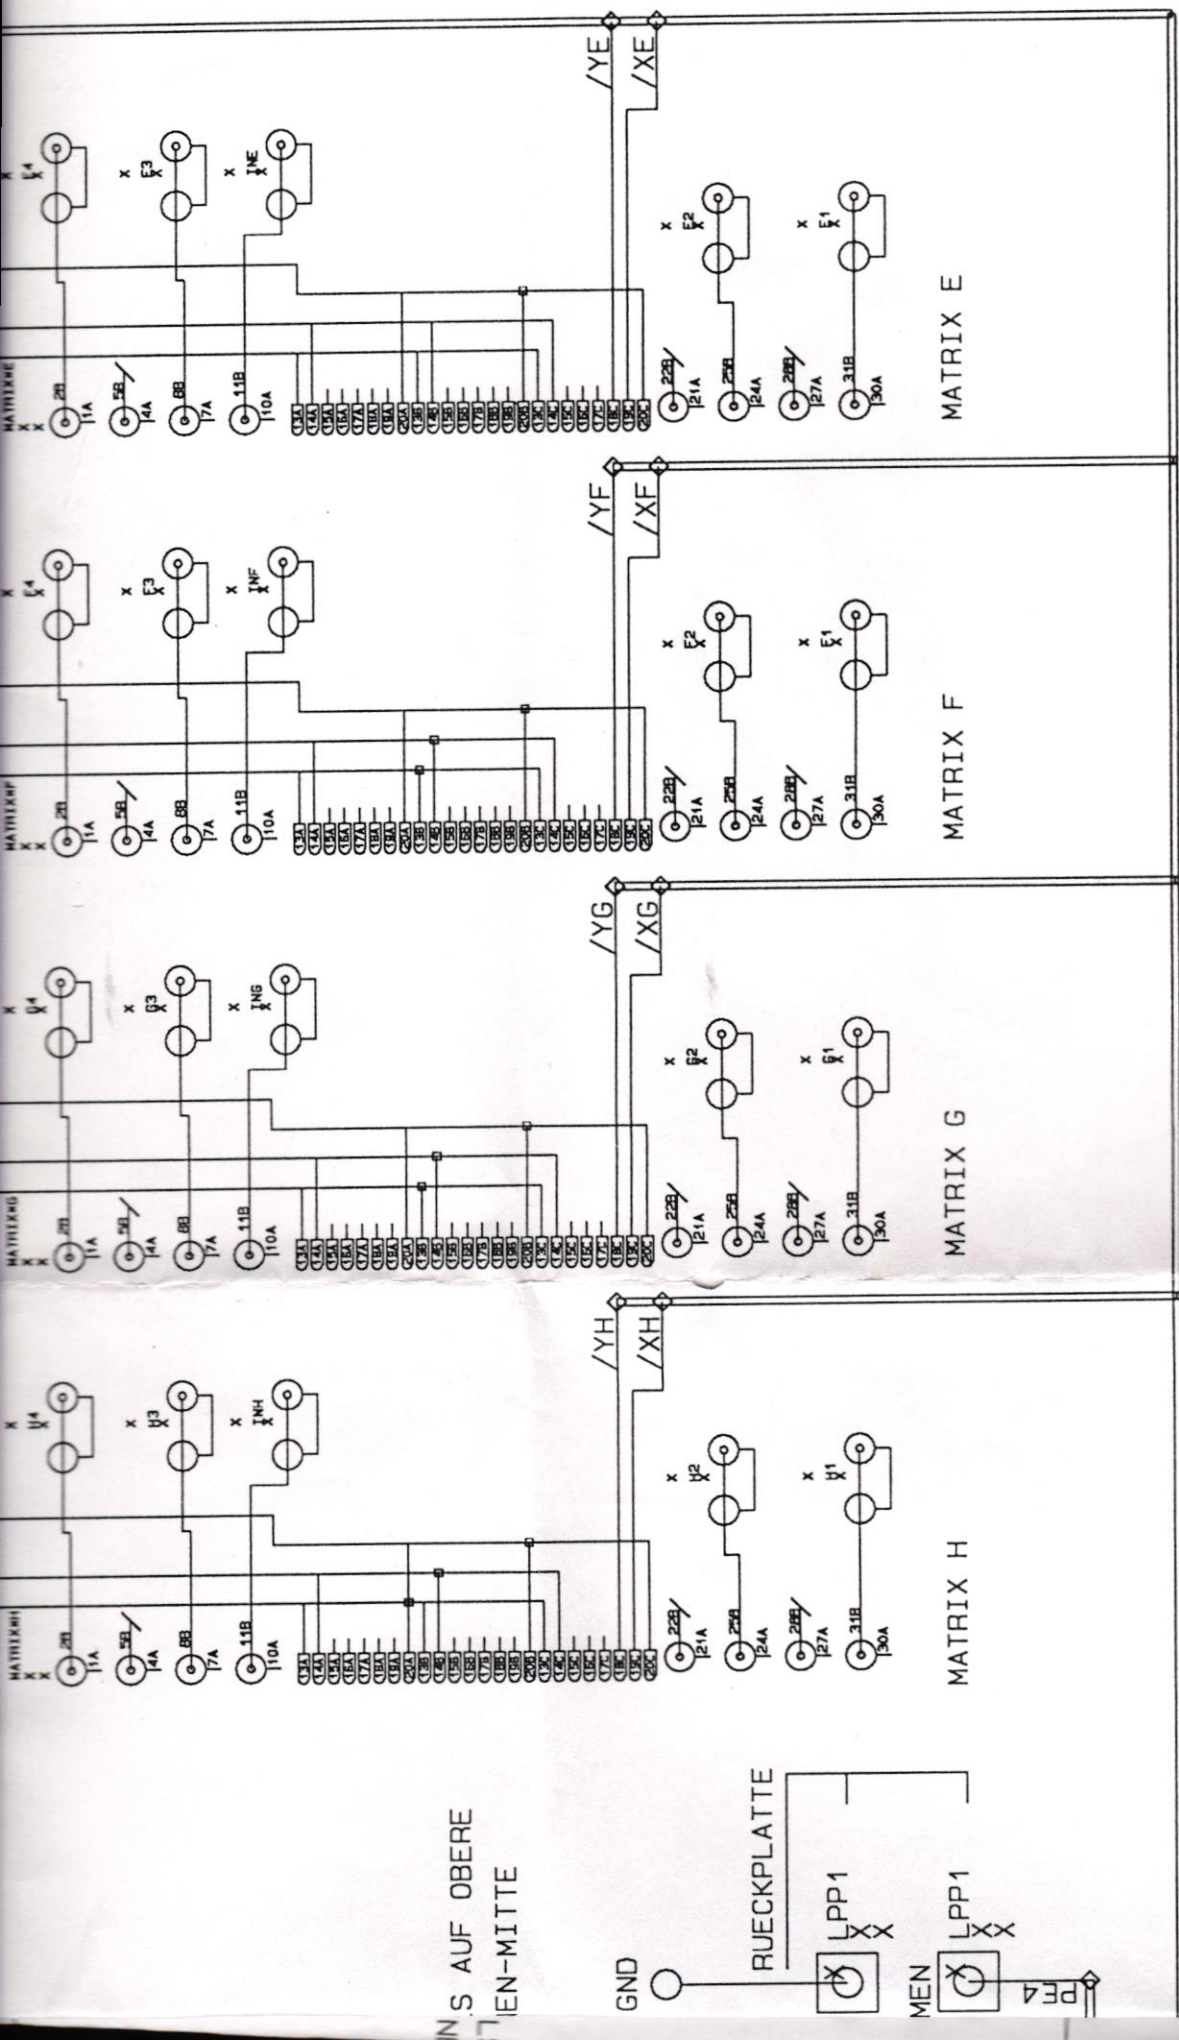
/YE
/XE
/YF
/XF
/YG
/XG
/YH
/XH

MATRIXE
2B
1A
5B
4A
8B
7A
11B
10A
13A 14A 15A 16A 17A 18A 19A 20A 13B 14B 15B 16B 17B 18B 19B 20B 13C 14C 15C 16C 17C 18C 19C 20C
22B
21A
25B
24A
28B
27A
31B
30A
E4
E3
INE
E2
E1
MATRIX E

MATRIXF
2B
1A
5B
4A
8B
7A
11B
10A
13A 14A 15A 16A 17A 18A 19A 20A 13B 14B 15B 16B 17B 18B 19B 20B 13C 14C 15C 16C 17C 18C 19C 20C
22B
21A
25B
24A
28B
27A
31B
30A
F4
F3
INF
F2
F1
MATRIX F

MATRIXG
2B
1A
5B
4A
8B
7A
11B
10A
13A 14A 15A 16A 17A 18A 19A 20A 13B 14B 15B 16B 17B 18B 19B 20B 13C 14C 15C 16C 17C 18C 19C 20C
22B
21A
25B
24A
28B
27A
31B
30A
G4
G3
ING
G2
G1
MATRIX G

MATRIXH
2B
1A
5B
4A
8B
7A
11B
10A
13A 14A 15A 16A 17A 18A 19A 20A 13B 14B 15B 16B 17B 18B 19B 20B 13C 14C 15C 16C 17C 18C 19C 20C
22B
21A
25B
24A
28B
27A
31B
30A
H4
H3
INH
H2
H1
MATRIX H

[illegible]S AUF OBERE
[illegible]EN-MITTE
GND
RUECKPLATTE
LPP1
X
X
MEN
LPP1
X
X
PE4